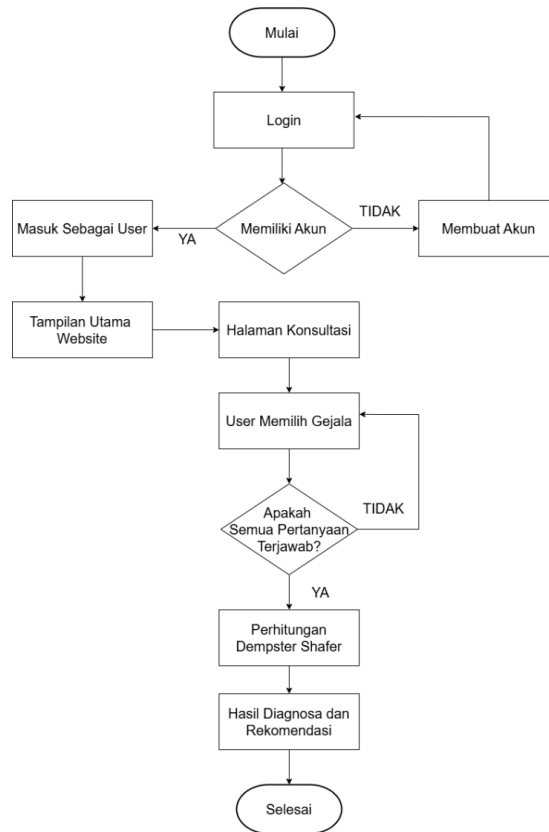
Mulai

Login

Masuk Sebagai User

YA

Memiliki Akun

TIDAK

Membuat Akun

Tampilan Utama Website

Halaman Konsultasi

User Memilih Gejala

Apakah Semua Pertanyaan Terjawab?

TIDAK

YA

Perhitungan Dempster Shafer

Hasil Diagnosa dan Rekomendasi

Selesai